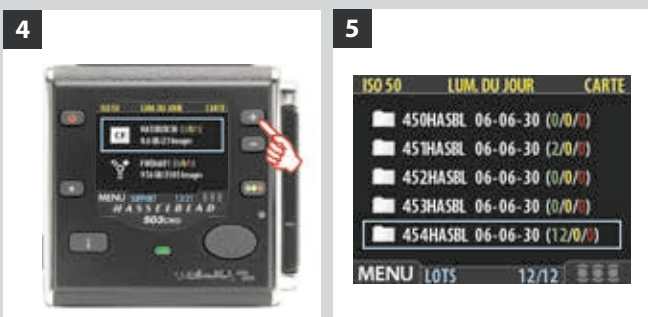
4

ISO 50 LUM. DU JOUR CARTE

CF

MENU

HASSELBLAD

503CWD

5

ISO 50 LUM. DU JOUR CARTE

450HASBL 06-06-30 (0/0/0)

451HASBL 06-06-30 (2/0/0)

452HASBL 06-06-30 (0/0/0)

453HASBL 06-06-30 (0/0/0)

454HASBL 06-06-30 (12/0/0)

MENU LOTS 12/12